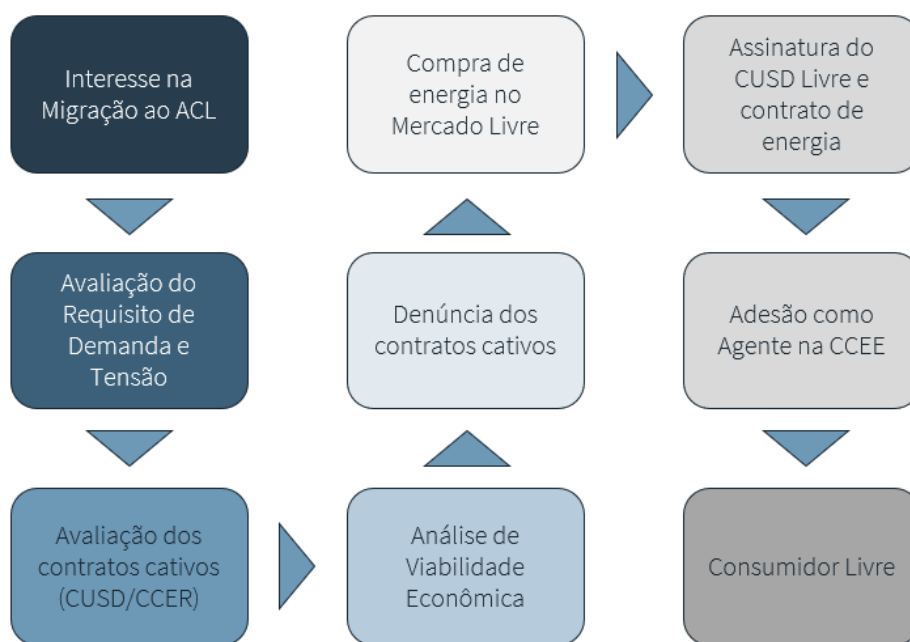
Interesse na Migração ao ACL

Avaliação do Requisito de Demanda e Tensão

Avaliação dos contratos cativos (CUSD/CCER)

Análise de Viabilidade Econômica

Denúncia dos contratos cativos

Compra de energia no Mercado Livre

Assinatura do CUSD Livre e contrato de energia

Adesão como Agente na CCEE

Consumidor Livre